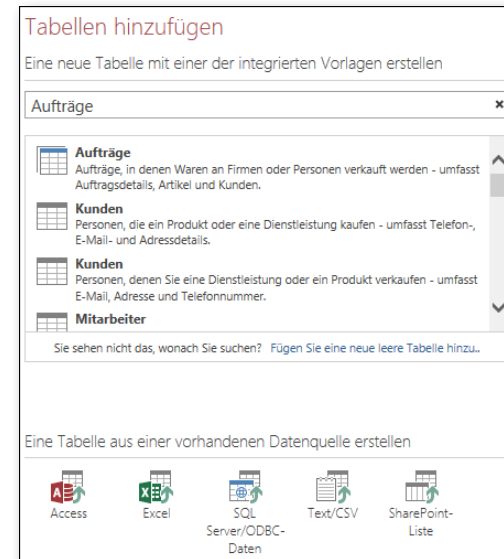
Tabellen hinzufügen

Eine neue Tabelle mit einer der integrierten Vorlagen erstellen

Aufträge ×

Aufträge
Aufträge, in denen Waren an Firmen oder Personen verkauft werden - umfasst Auftragsdetails, Artikel und Kunden.

Kunden
Personen, die ein Produkt oder eine Dienstleistung kaufen - umfasst Telefon-, E-Mail- und Adressdetails.

Kunden
Personen, denen Sie eine Dienstleistung oder ein Produkt verkaufen - umfasst E-Mail, Adresse und Telefonnummer.

Mitarbeiter

Sie sehen nicht das, wonach Sie suchen? Fügen Sie eine neue leere Tabelle hinzu..

Eine Tabelle aus einer vorhandenen Datenquelle erstellen

Access

Excel

SQL Server/ODBC-Daten

Text/CSV

SharePoint-Liste